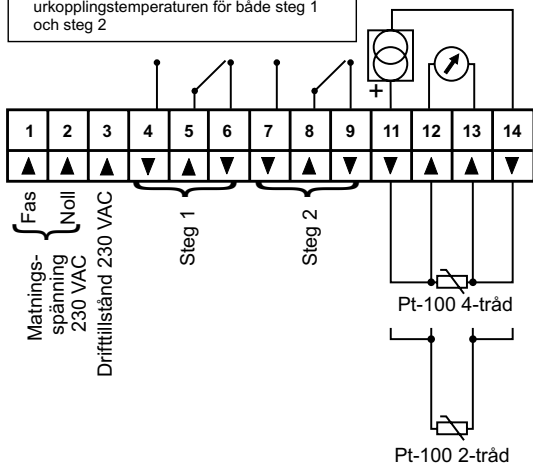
urkopplingstemperaturen för både steg 1 och steg 2

+

| 1 | 2 | 3 | 4 | 5 | 6 | 7 | 8 | 9 | 11 | 12 | 13 | 14 |
|---|---|---|---|---|---|---|---|---|---|---|---|---|
| ▲ | ▲ | ▲ | ▼ | ▲ | ▼ | ▼ | ▲ | ▼ | ▼ | ▲ | ▲ | ▼ |

Fas
Noll
Matningsspänning 230 VAC
Drifttillstånd 230 VAC
Steg 1
Steg 2
Pt-100 4-tråd
Pt-100 2-tråd